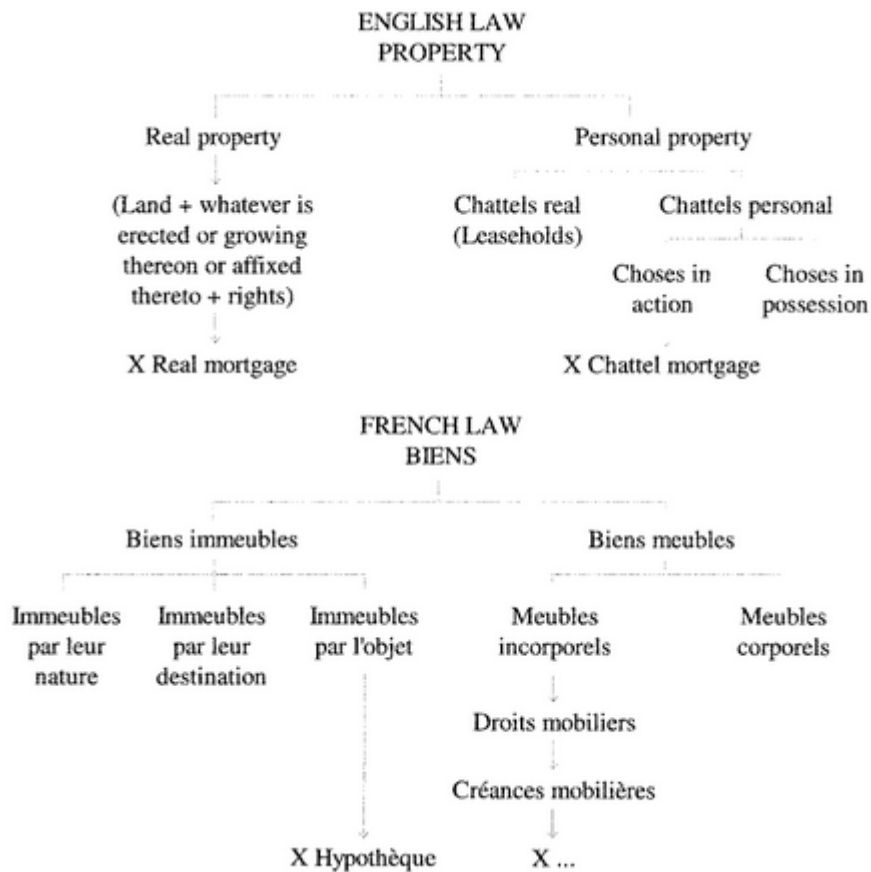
ENGLISH LAW
PROPERTY

Real property

(Land + whatever is erected or growing thereon or affixed thereto + rights)

X Real mortgage

Personal property

Chattels real (Leaseholds)

Chattels personal

Choses in action

Choses in possession

X Chattel mortgage

FRENCH LAW
BIENS

Biens immeubles

Immeubles par leur nature

Immeubles par leur destination

Immeubles par l'objet

X Hypothèque

Biens meubles

Meubles incorporels

Droits mobiliers

Créances mobilières

X ...

Meubles corporels